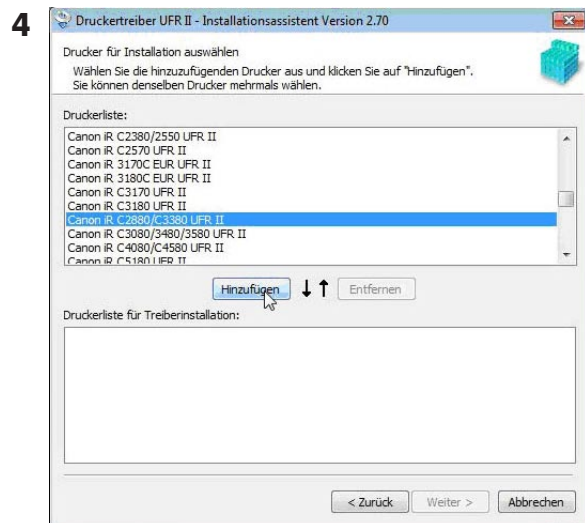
4

Druckertreiber UFR II - Installationsassistent Version 2.70

Drucker für Installation auswählen

Wählen Sie die hinzuzufügenden Drucker aus und klicken Sie auf "Hinzufügen". Sie können denselben Drucker mehrmals wählen.

Druckerliste:

Canon iR C2380/2550 UFR II
Canon iR C2570 UFR II
Canon iR 3170C EUR UFR II
Canon iR 3180C EUR UFR II
Canon iR C3170 UFR II
Canon iR C3180 UFR II
Canon iR C2880/C3380 UFR II
Canon iR C3080/3480/3580 UFR II
Canon iR C4080/C4580 UFR II
Canon iR C5180 UFR II

Hinzufügen ↓↑ Entfernen

Druckerliste für Treiberinstallation:

< Zurück Weiter > Abbrechen